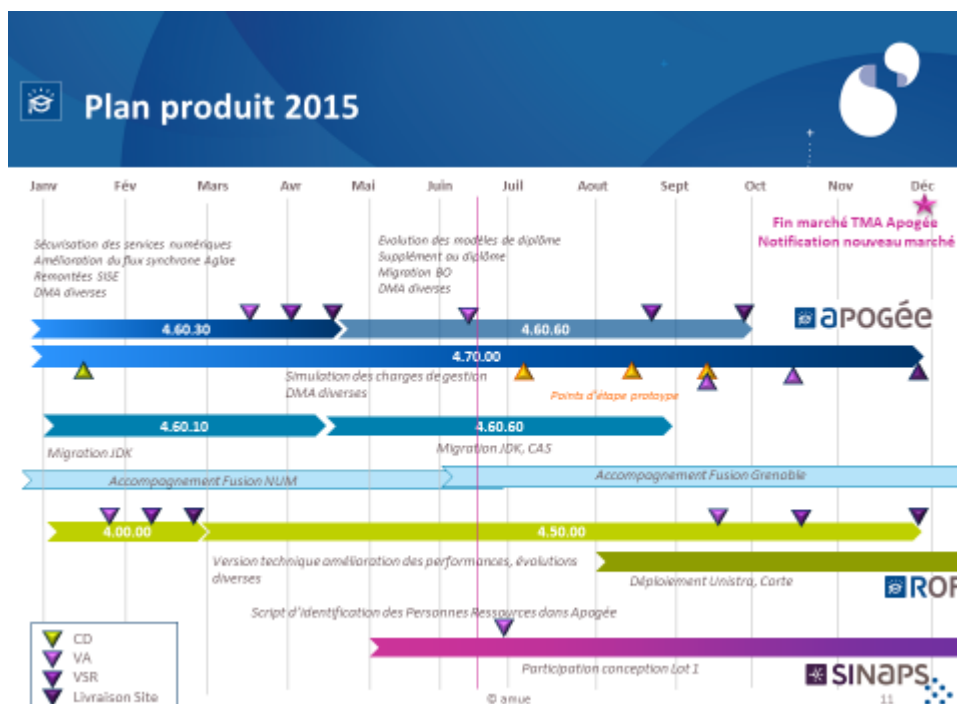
Plan produit 2015

Janv Fév Mars Avr Mai Juin Juil Aout Sept Oct Nov Déc

Fin marché TMA Apogée
Notification nouveau marché

Sécurisation des services numériques
Amélioration du flux synchrone Aglae
Remontées SISE
DMA diverses

Evolution des modèles de diplôme
Supplément au diplôme
Migration BO
DMA diverses

4.60.30
4.60.60
APOGÉE

4.70.00
Simulation des charges de gestion
DMA diverses
Points d'étape prototype

4.60.10
4.60.60
Migration JDK
Migration JDK, CAS

Accompagnement Fusion NUM
Accompagnement Fusion Grenoble

4.00.00
4.50.00
Version technique amélioration des performances, évolutions diverses
Déploiement Unistra, Corte
ROF

Script d'identification des Personnes Ressources dans Apogée

CD
VA
VSR
Livraison Site

Participation conception Lot 1
SINAPS

© amue
11